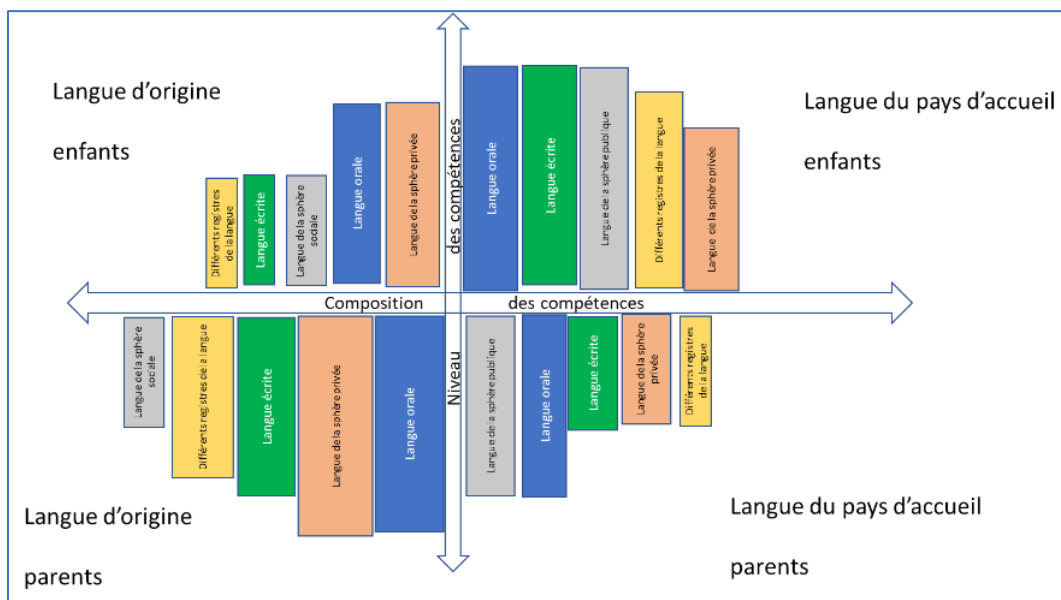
Langue d'origine

enfants

Différents registres de la langue

Langue écrite

Langue de la sphère sociale

Langue orale

Langue de la sphère privée

des compétences

Langue orale

Langue écrite

Langue de la sphère publique

Différents registres de la langue

Langue de la sphère privée

Langue du pays d'accueil

enfants

Composition des compétences

Langue de la sphère sociale

Différents registres de la langue

Langue écrite

Langue de la sphère privée

Langue orale

Niveau

Langue de la sphère publique

Langue orale

Langue écrite

Langue de la sphère privée

Différents registres de la langue

Langue d'origine

parents

Langue du pays d'accueil

parents